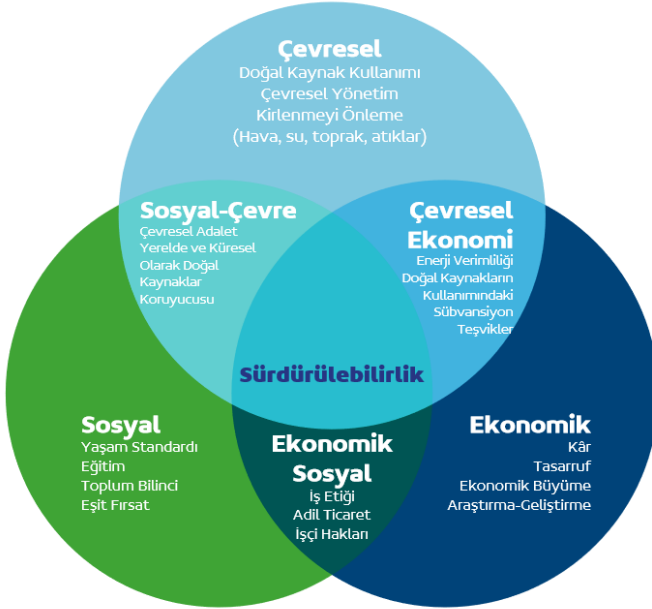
Çevresel
Doğal Kaynak Kullanımı
Çevresel Yönetim
Kirlenmeyi Önleme
(Hava, su, toprak, atıklar)

Sosyal-Çevre
Çevresel Adalet
Yerelde ve Küresel
Olarak Doğal
Kaynaklar
Koruyucusu

Çevresel Ekonomi
Enerji Verimliliği
Doğal Kaynakların
Kullanımındaki
Sübvansiyon
Teşvikler

Sürdürülebilirlik

Sosyal
Yaşam Standardı
Eğitim
Toplum Bilinci
Eşit Fırsat

Ekonomik Sosyal
İş Etiği
Adil Ticaret
İşçi Hakları

Ekonomik
Kâr
Tasarruf
Ekonomik Büyüme
Araştırma-Geliştirme